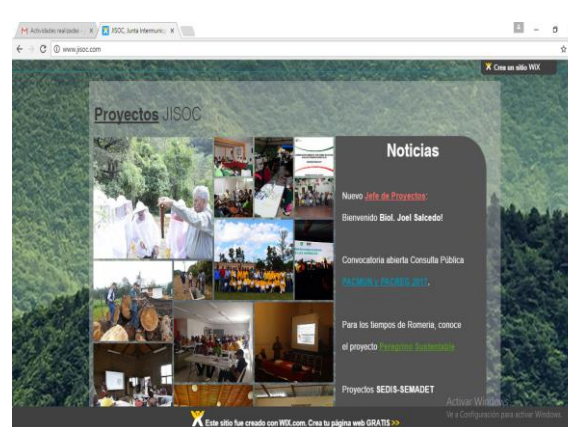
M Actividades realizadas × JISOC Junta Intermunic ×

www.jisoc.com

Crea un sitio WIX

Proyectos JISOC

Noticias

Nuevo Jefe de Proyectos:

Bienvenido Biol. Joel Salcedo!

Convocatoria abierta Consulta Pública PACMUN y PACREG 2017.

Para los tiempos de Romeria, conoce el proyecto Peregrino Sustentable

Proyectos SEDIS-SEMADET

Activar Windows
Ve a Configuración para activar Windows.

Este sitio fue creado con WIX.com. Crea tu página web GRATIS >>